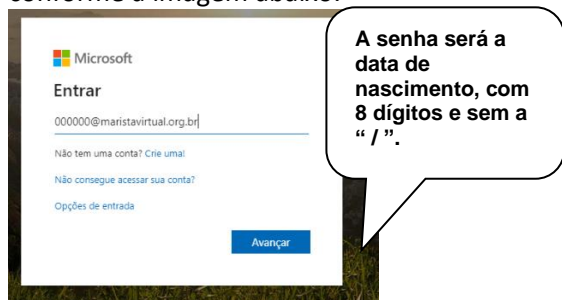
conforme a imagem abaixo:

Microsoft

Entrar

000000@maristavirtual.org.br

Não tem uma conta? Crie uma!

Não consegue acessar sua conta?

Opções de entrada

Avançar

A senha será a data de nascimento, com 8 dígitos e sem a " / ".